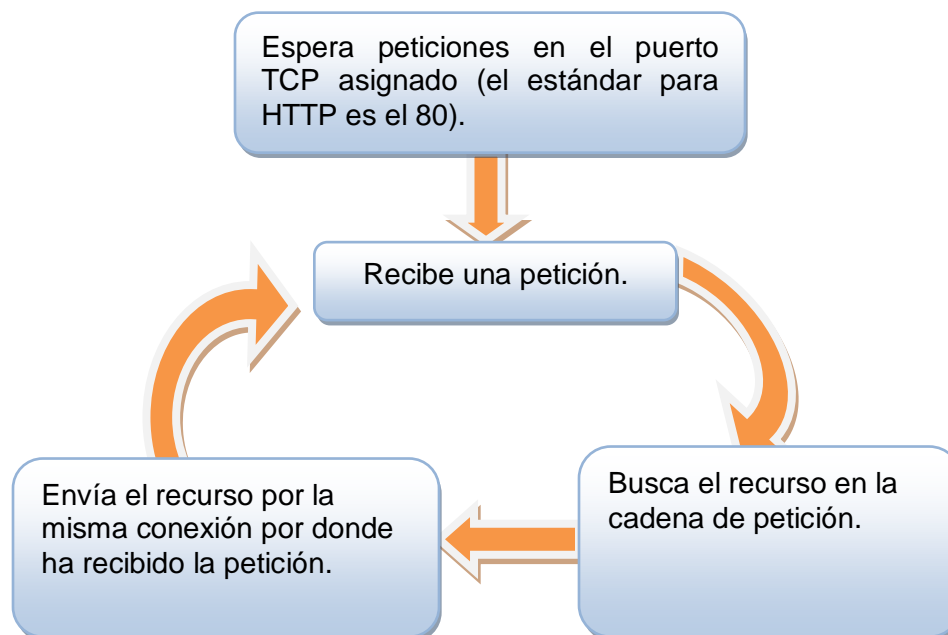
Espera peticiones en el puerto TCP asignado (el estándar para HTTP es el 80).

Recibe una petición.

Busca el recurso en la cadena de petición.

Envía el recurso por la misma conexión por donde ha recibido la petición.